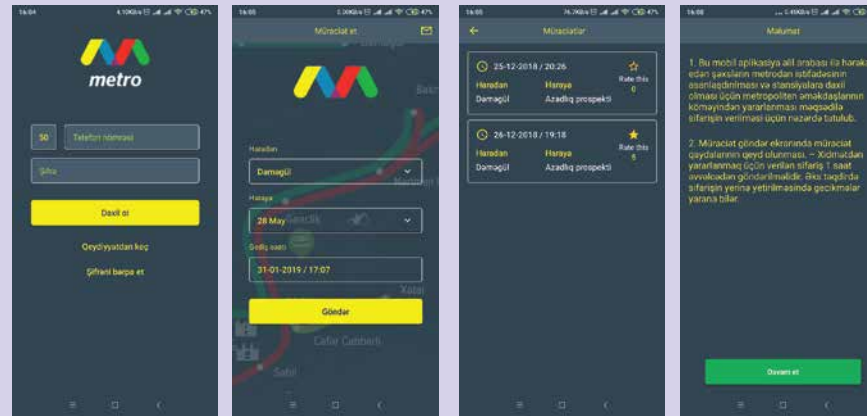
16:04

metro

50
Telefon nömrəsi
Şifrə
Daxil ol
Qeydiyyatdan keç
Şifrəni bərpa et

16:05
Müraciət et
Haradan
Damagül
Haraya
28 May
Gediş saatı
31-01-2019 / 17:07
Göndər
Xətai
Cəfər Cabbarlı
Sahil

16:05
Müraciətlər
25-12-2018 / 20:26
Rate this
0
Haradan
Damagül
Haraya
Azadlıq prospekti
26-12-2018 / 19:18
Rate this
5
Haradan
Damagül
Haraya
Azadlıq prospekti

16:08
Məlumat
1. Bu mobil aplikasiya əlil arabası ilə hərəkət edən şəxslərin metrodan istifadəsinin asanlaşdırılması və stansiyalara daxil olması üçün metropoliten əməkdaşlarının köməyindən yararlanması məqsədilə sifarişin verilməsi üçün nəzərdə tutulub.

2. Müraciət göndər ekranında müraciət qaydalarının qeyd olunması. – Xidmətdən yararlanmaq üçün verilən sifariş 1 saat əvvəlcədən göndərilməlidir. Əks təqdirdə sifarişin yerinə yetirilməsində gecikmələr yarana bilər.

Davam et